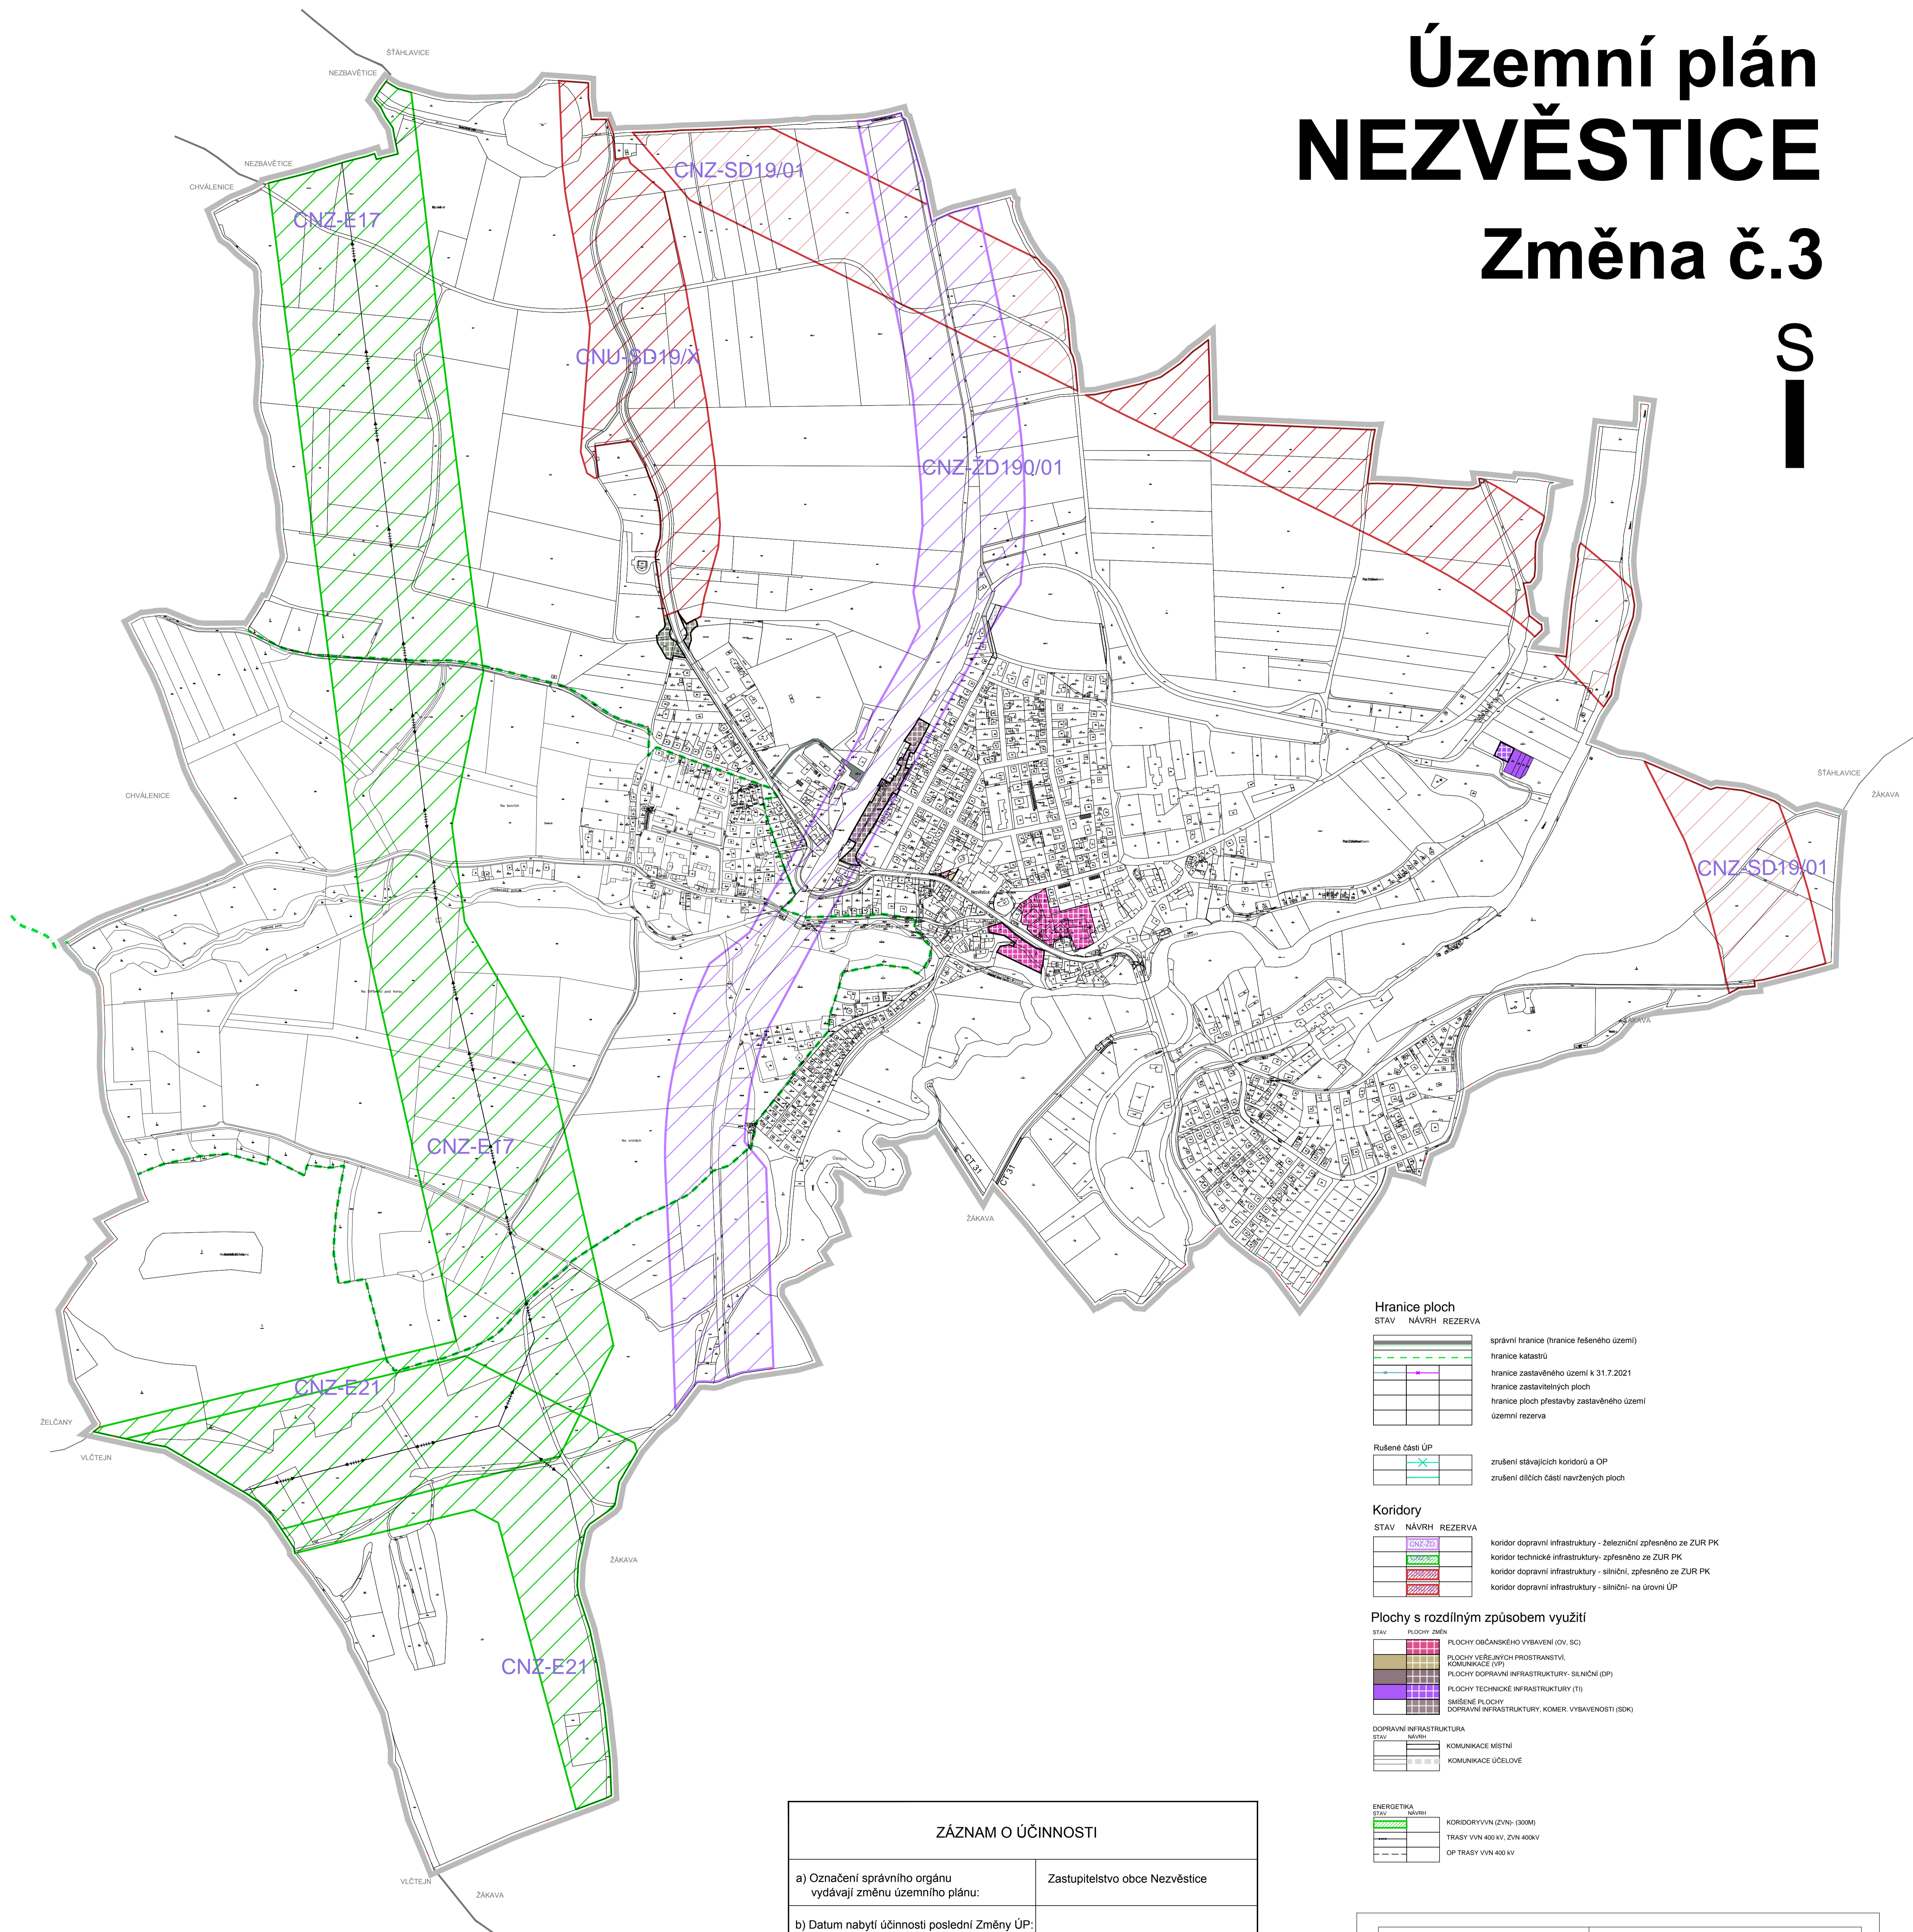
Územní plán
NEZVĚSTICE
Změna č.3

S

ŠŤÁHLAVICE
NEZBAVĚTICE
NEZBAVĚTICE
CHVÁLENICE
CHVÁLENICE
CNZ-E17
CNZ-SD19/01
CNU-SD19/X
CNZ-ŽD190/01
CNZ-SD19/01
ŠŤÁHLAVICE
ŽÁKAVA
CNZ-E17
CNZ-E21
CNZ-E21
ŽELČANY
VLČTEJN
ŽÁKAVA
ŽÁKAVA
VLČTEJN
ŽÁKAVA
CT 31
CT 31

Hranice ploch
STAV NÁVRH REZERVA
správní hranice (hranice řešeného území)
hranice katastrů
hranice zastavěného území k 31.7.2021
hranice zastavitelných ploch
hranice ploch přestavby zastavěného území
územní rezerva

Rušené části ÚP
zrušení stávajících koridorů a OP
zrušení dílčích částí navržených ploch

Koridory
STAV NÁVRH REZERVA
CNZ-ŽD
koridor dopravní infrastruktury - železniční zpřesněno ze ZUR PK
koridor technické infrastruktury- zpřesněno ze ZUR PK
koridor dopravní infrastruktury - silniční, zpřesněno ze ZUR PK
koridor dopravní infrastruktury - silniční- na úrovni ÚP

Plochy s rozdílným způsobem využití
STAV PLOCHY ZMĚN
PLOCHY OBČANSKÉHO VYBAVENÍ (OV, SC)
PLOCHY VEŘEJNÝCH PROSTRANSTVÍ, KOMUNIKACE (VP)
PLOCHY DOPRAVNÍ INFRASTRUKTURY- SILNIČNÍ (DP)
PLOCHY TECHNICKÉ INFRASTRUKTURY (TI)
SMÍŠENÉ PLOCHY DOPRAVNÍ INFRASTRUKTURY, KOMER. VYBAVENOSTI (SDK)

DOPRAVNÍ INFRASTRUKTURA
STAV NÁVRH
KOMUNIKACE MÍSTNÍ
KOMUNIKACE ÚČELOVÉ

ENERGETIKA
STAV NÁVRH
KORIDORYVVN (ZVN)- (300M)
TRASY VVN 400 kV, ZVN 400kV
OP TRASY VVN 400 kV

ZÁZNAM O ÚČINNOSTI
| | |
|---|---|
| a) Označení správního orgánu vydávají změnu územního plánu: | Zastupitelstvo obce Nezvěstice |
| b) Datum nabytí účinnosti poslední Změny ÚP: | |